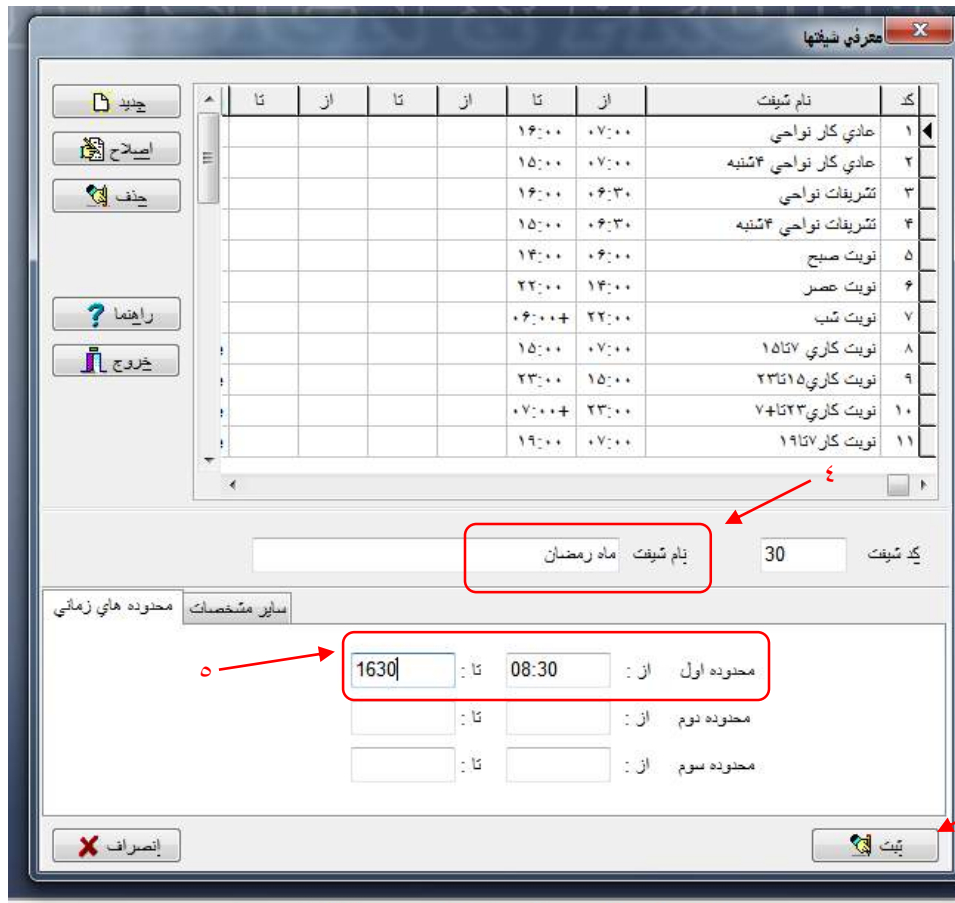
معرفي شيفتها

| كد | نام شيفت | از | تا | از | تا | از | تا |
|---|---|---|---|---|---|---|---|
| ۱ | عادي كار نواحي | ۰۷:۰۰ | ۱۶:۰۰ | | | | |
| ۲ | عادي كار نواحي ۴شنبه | ۰۷:۰۰ | ۱۵:۰۰ | | | | |
| ۳ | تشريفات نواحي | ۰۶:۳۰ | ۱۶:۰۰ | | | | |
| ۴ | تشريفات نواحي ۴شنبه | ۰۶:۳۰ | ۱۵:۰۰ | | | | |
| ۵ | نوبت صبح | ۰۶:۰۰ | ۱۴:۰۰ | | | | |
| ۶ | نوبت عصر | ۱۴:۰۰ | ۲۲:۰۰ | | | | |
| ۷ | نوبت شب | ۲۲:۰۰ | ۰۶:۰۰+ | | | | |
| ۸ | نوبت كاري ۷تا۱۵ | ۰۷:۰۰ | ۱۵:۰۰ | | | | |
| ۹ | نوبت كاري۱۵تا۲۳ | ۱۵:۰۰ | ۲۳:۰۰ | | | | |
| ۱۰ | نوبت كاري۲۳تا+۷ | ۲۳:۰۰ | ۰۷:۰۰+ | | | | |
| ۱۱ | نوبت كار۷تا۱۹ | ۰۷:۰۰ | ۱۹:۰۰ | | | | |

جديد
اصلاح
حذف
راهنما
خروج

٤

كد شيفت 30
نام شيفت ماه رمضان

محدوده هاي زماني
ساير مشخصات

٥

محدوده اول از : 08:30 تا : 1630
محدوده دوم از : تا :
محدوده سوم از : تا :

انصراف
ثبت